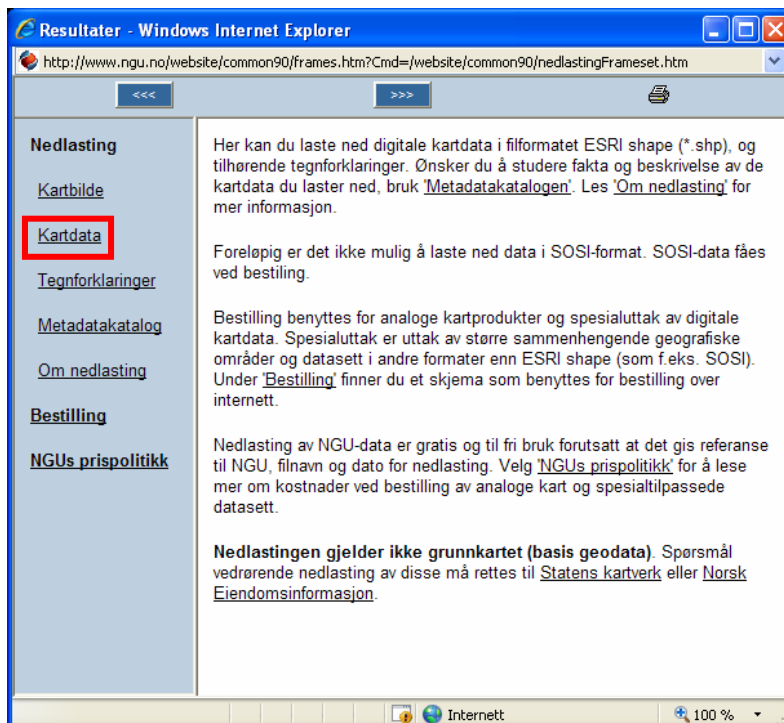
Resultater - Windows Internet Explorer

http://www.ngu.no/website/common90/frames.htm?Cmd=/website/common90/nedlastingFrameset.htm

<<<

>>>

Nedlasting

Kartbilde

Kartdata

Tegnforklaringer

Metadatakatalog

Om nedlasting

Bestilling

NGUs prispolitikk

Her kan du laste ned digitale kartdata i filformatet ESRI shape (*.shp), og tilhørende tegnforklaringer. Ønsker du å studere fakta og beskrivelse av de kartdata du laster ned, bruk 'Metadatakatalogen'. Les 'Om nedlasting' for mer informasjon.

Foreløpig er det ikke mulig å laste ned data i SOSI-format. SOSI-data fåes ved bestiling.

Bestilling benyttes for analoge kartprodukter og spesialuttak av digitale kartdata. Spesialuttak er uttak av større sammenhengende geografiske områder og datasett i andre formater enn ESRI shape (som f.eks. SOSI). Under 'Bestilling' finner du et skjema som benyttes for bestilling over internett.

Nedlasting av NGU-data er gratis og til fri bruk forutsatt at det gis referanse til NGU, filnavn og dato for nedlasting. Velg 'NGUs prispolitikk' for å lese mer om kostnader ved bestilling av analoge kart og spesialtilpassede datasett.

Nedlastingen gjelder ikke grunnkartet (basis geodata). Spørsmål vedrørende nedlasting av disse må rettes til Statens kartverk eller Norsk Eiendomsinformasjon.

Internett

100 %